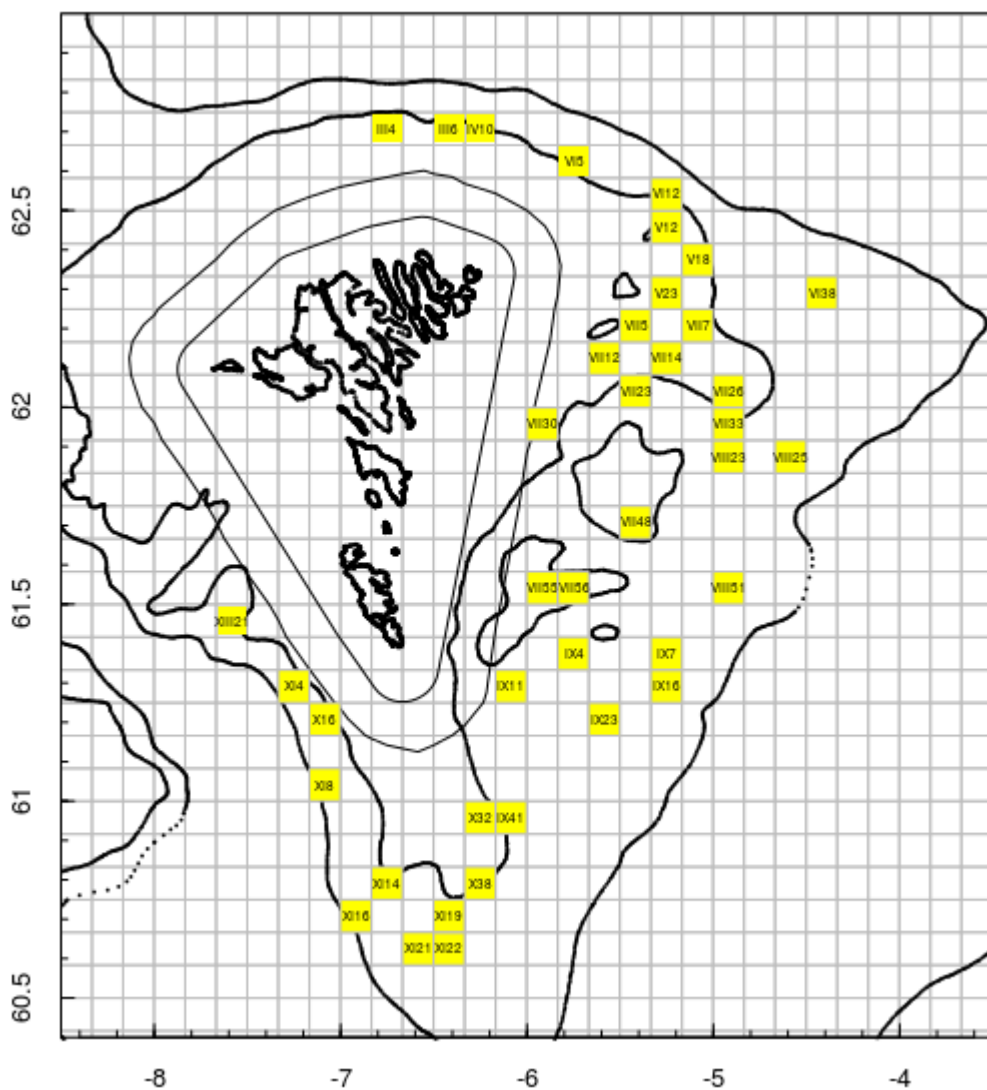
III4 III6 IV10
VI5
VI12
V12
V18
V23 VI38
VII5 VII7
VIII12 VIII14
VII23 VIII26
VIII30 VIII33
VIII23 VIII25
VIII48
VIII55 VIII56 VIII51
XIII21
IX4 IX7
XI4 IX11 IX16
X16 IX23
X8
X32 IX41
X14 X38
X16 X19
X21 X22

62.5
62
61.5
61
60.5

-8 -7 -6 -5 -4